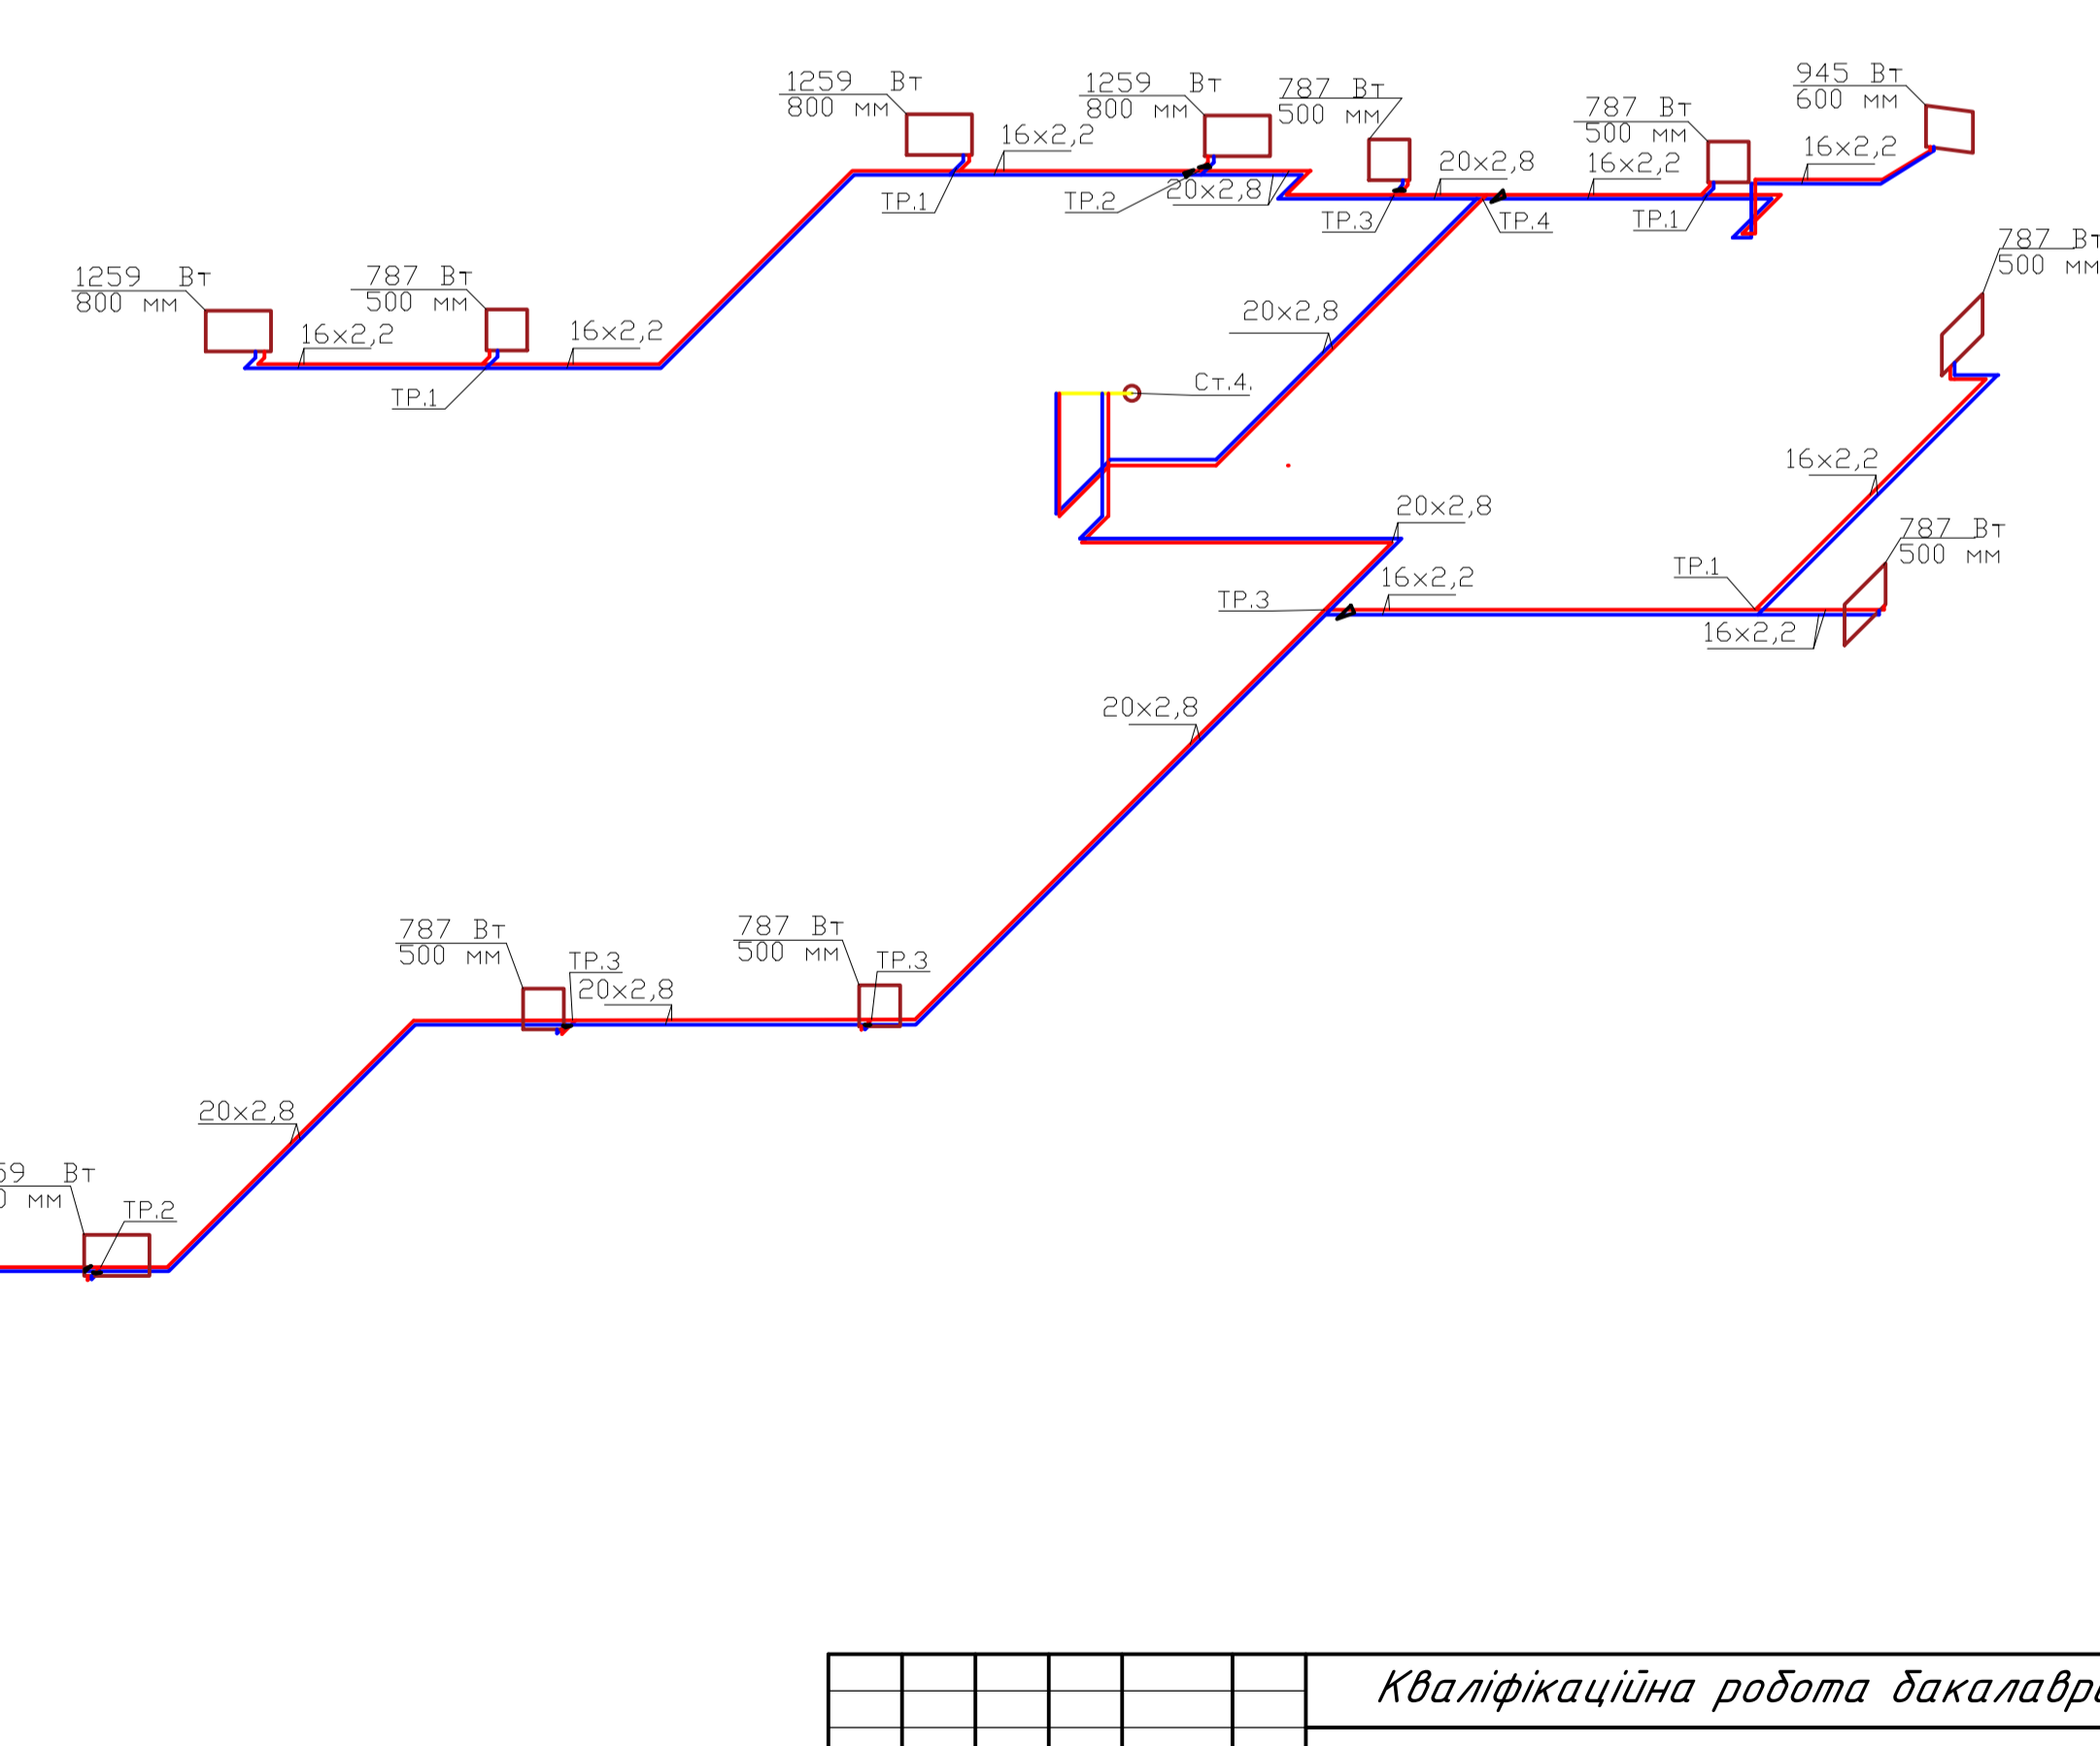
1259 Вт
800 мм

1259 Вт
800 мм

787 Вт
500 мм

787 Вт
500 мм

945 Вт
600 мм

16х2,2

20х2,8

16х2,2

16х2,2

ТР.1

ТР.2

20х2,8

ТР.3

ТР.4

ТР.1

1259 Вт
800 мм

787 Вт
500 мм

16х2,2

16х2,2

ТР.1

20х2,8

787 Вт
500 мм

Ст.4.

16х2,2

20х2,8

787 Вт
500 мм

ТР.1

16х2,2

ТР.3

16х2,2

20х2,8

787 Вт
500 мм

ТР.3

20х2,8

787 Вт
500 мм

ТР.3

20х2,8

59 Вт
) мм

ТР.2

Кваліфікаційна робота бакалавр